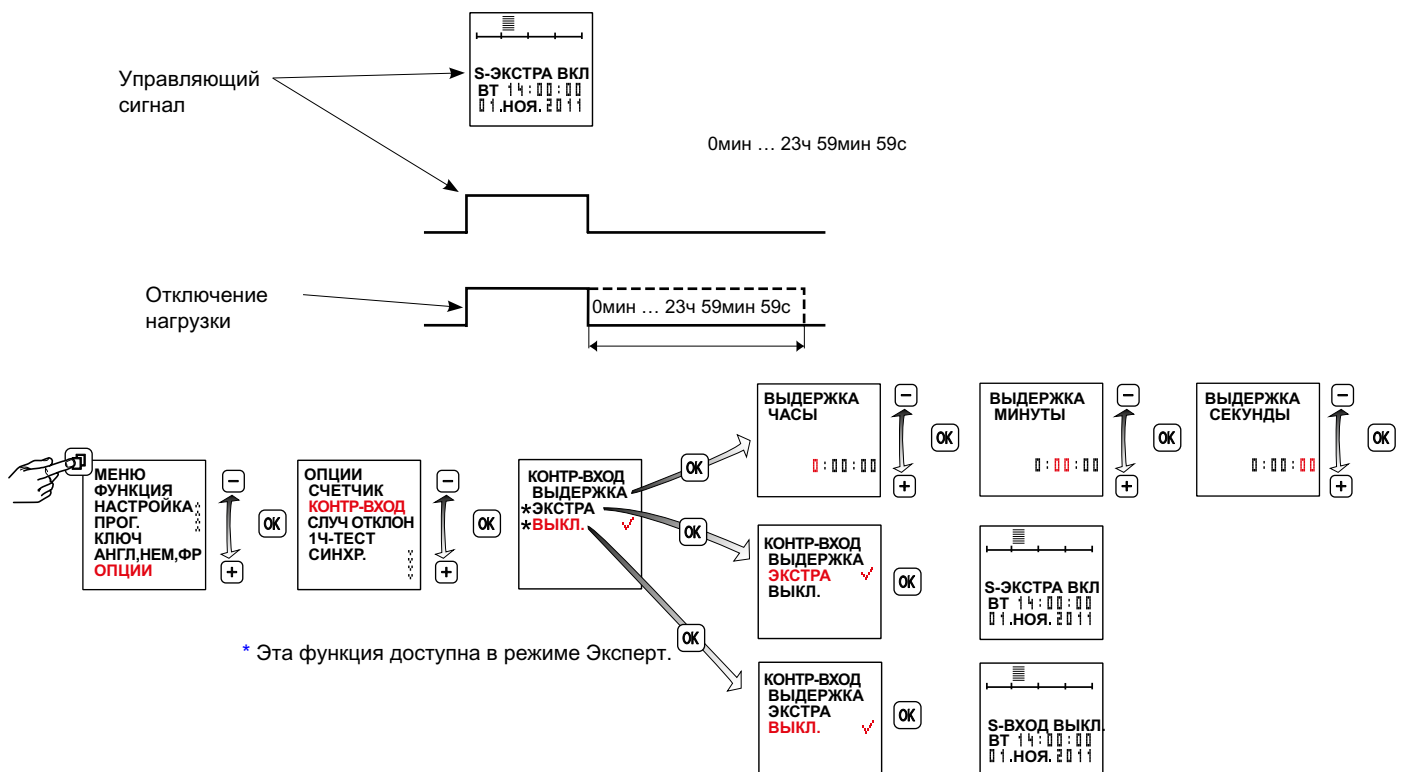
Управляющий сигнал

S-ЭКСТРА ВКЛ
ВТ 14:00:00
01.НОЯ.2011

0мин … 23ч 59мин 59с

Отключение нагрузки

0мин … 23ч 59мин 59с

МЕНЮ
ФУНКЦИЯ
НАСТРОЙКА
ПРОГ.
КЛЮЧ
АНГЛ,НЕМ,ФР
ОПЦИИ

−
+
OK

ОПЦИИ
СЧЕТЧИК
КОНТР-ВХОД
СЛУЧ ОТКЛОН
1Ч-ТЕСТ
СИНХР.

−
+
OK

КОНТР-ВХОД
ВЫДЕРЖКА
*ЭКСТРА
*ВЫКЛ.

OK

ВЫДЕРЖКА
ЧАСЫ
0:00:00

−
+
OK

ВЫДЕРЖКА
МИНУТЫ
0:00:00

−
+
OK

ВЫДЕРЖКА
СЕКУНДЫ
0:00:00

−
+
OK

OK

КОНТР-ВХОД
ВЫДЕРЖКА
ЭКСТРА
ВЫКЛ.

OK

S-ЭКСТРА ВКЛ
ВТ 14:00:00
01.НОЯ.2011

OK

* Эта функция доступна в режиме Эксперт.

КОНТР-ВХОД
ВЫДЕРЖКА
ЭКСТРА
ВЫКЛ.

OK

S-ВХОД ВЫКЛ.
ВТ 14:00:00
01.НОЯ.2011